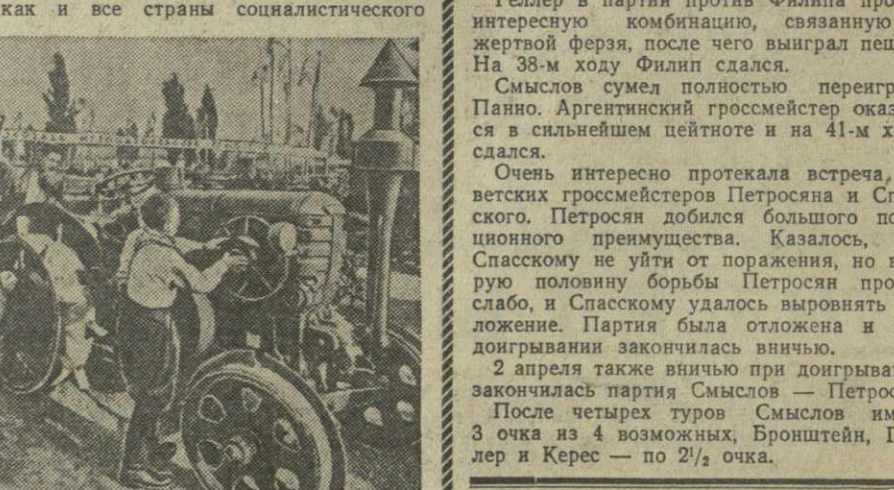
как и все страны социалистического

Геллер в партии против Филипа про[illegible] интересную комбинацию, связанную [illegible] жертвой ферзя, после чего выиграл пеш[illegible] На 38-м ходу Филип сдался.

Смыслов сумел полностью переигр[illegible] Панно. Аргентинский гроссмейстер оказ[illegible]ся в сильнейшем цейтноте и на 41-м х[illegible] сдался.

Очень интересно протекала встреча, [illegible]ветских гроссмейстеров Петросяна и Сп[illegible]ского. Петросян добился большого по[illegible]ционного преимущества. Казалось, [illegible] Спасскому не уйти от поражения, но в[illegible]рую половину борьбы Петросян про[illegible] слабо, и Спасскому удалось выровнять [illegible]ложение. Партия была отложена и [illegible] доигрывании закончилась вничью.

2 апреля также вничью при доигрыва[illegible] закончилась партия Смыслов — Петрос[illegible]

После четырех туров Смыслов им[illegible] 3 очка из 4 возможных, Бронштейн, Г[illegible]лер и Керес — по $2^1/_2$ очка.